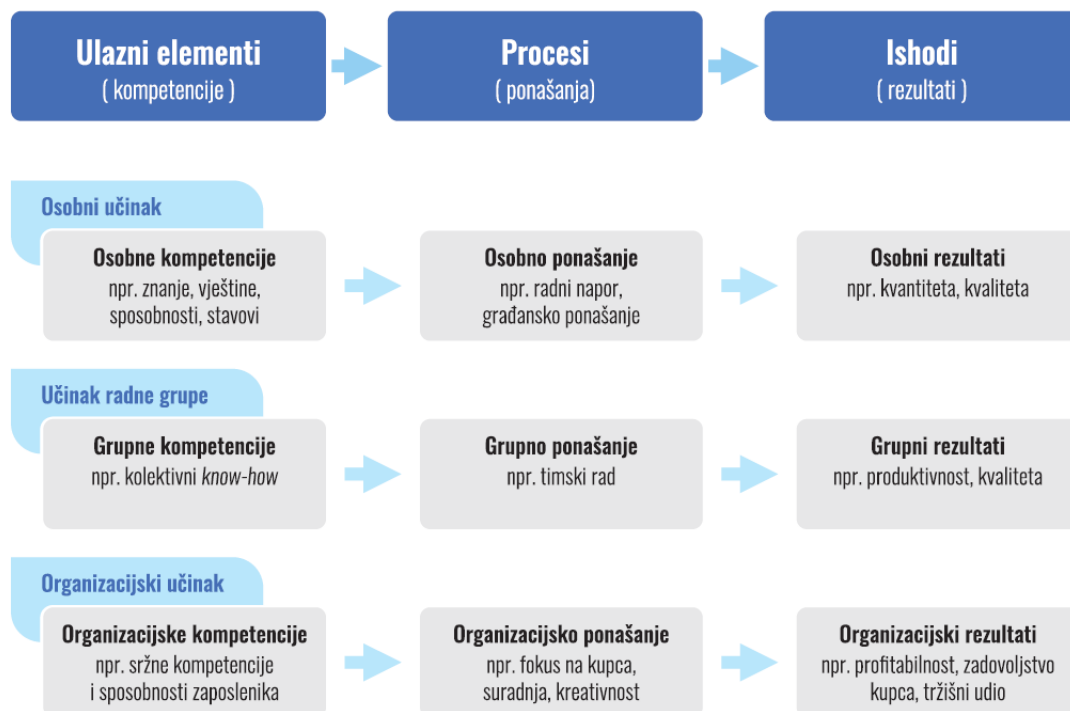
Ulazni elementi
( kompetencije )

Procesi
( ponašanja)

Ishodi
( rezultati )

Osobni učinak

Osobne kompetencije
npr. znanje, vještine, sposobnosti, stavovi

Osobno ponašanje
npr. radni napor, građansko ponašanje

Osobni rezultati
npr. kvantiteta, kvaliteta

Učinak radne grupe

Grupne kompetencije
npr. kolektivni know-how

Grupno ponašanje
npr. timski rad

Grupni rezultati
npr. produktivnost, kvaliteta

Organizacijski učinak

Organizacijske kompetencije
npr. sržne kompetencije i sposobnosti zaposlenika

Organizacijsko ponašanje
npr. fokus na kupca, suradnja, kreativnost

Organizacijski rezultati
npr. profitabilnost, zadovoljstvo kupca, tržišni udio